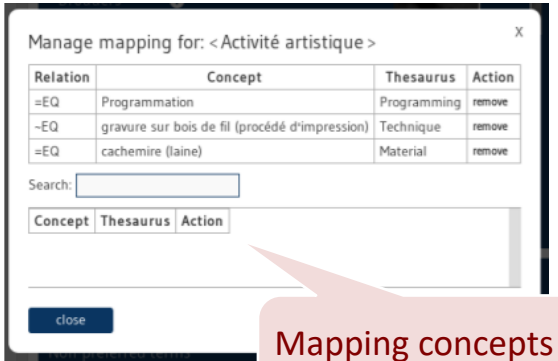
Manage mapping for: < Activité artistique >

x

| Relation | Concept | Thesaurus | Action |
|---|---|---|---|
| =EQ | Programmation | Programming | remove |
| ~EQ | gravure sur bois de fil (procédé d'impression) | Technique | remove |
| =EQ | cachemire (laine) | Material | remove |

Search:

| Concept | Thesaurus | Action |
|---|---|---|

close

Mapping concepts